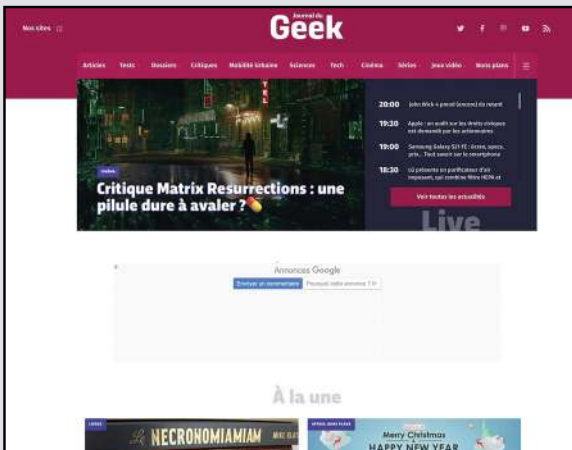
Nos sites

Journal du
Geek

Articles Tests Dossiers Critiques Mobilité Urbaine Sciences Tech Cinéma Séries Jeux vidéo Bons plans

Critique Matrix Resurrections : une pilule dure à avaler ?

20:00 John Wick 4 prend (encore) du retard

19:30 Apple : un audit sur les droits civiques est demandé par les actionnaires

19:00 Samsung Galaxy S21 FE : fiche, specs, prix… Tout savoir sur le smartphone

18:30 LG présente un purificateur d'air imposant, qui combine filtre HEPA et

Voir toutes les actualités

Live

Annonces Google

Envoyer un commentaire Pourquoi cette annonce ?

À la une

NECRONOMIAMIAM

Merry Christmas
HAPPY NEW YEAR